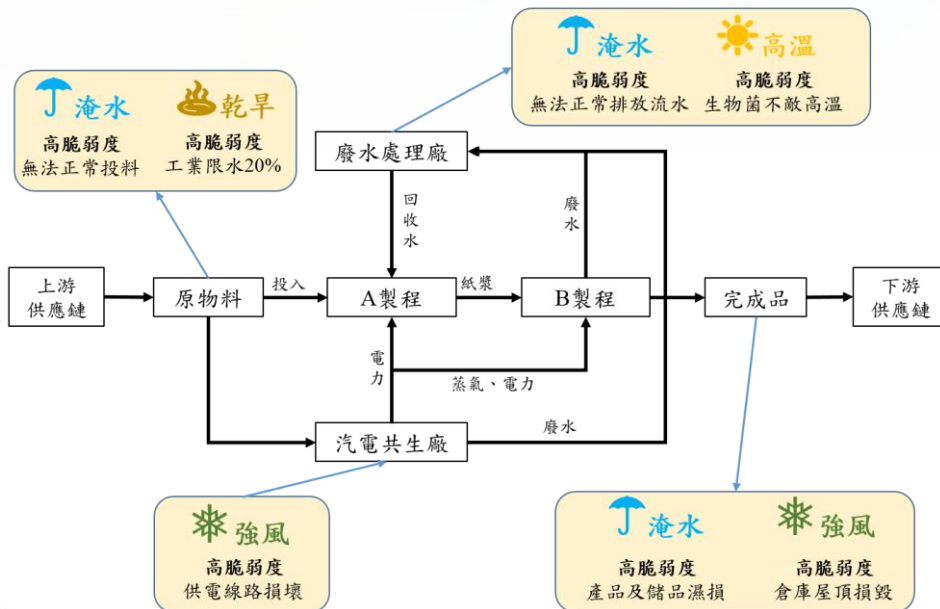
淹水
高脆弱度
無法正常投料

乾旱
高脆弱度
工業限水20%

淹水
高脆弱度
無法正常排放流水

高溫
高脆弱度
生物菌不敵高溫

廢水處理廠

回收水

廢水

上游供應鏈

原物料

投入

A製程

紙漿

B製程

完成品

下游供應鏈

電力

蒸氣、電力

汽電共生廠

廢水

強風
高脆弱度
供電線路損壞

淹水
高脆弱度
產品及儲品濕損

強風
高脆弱度
倉庫屋頂損毀